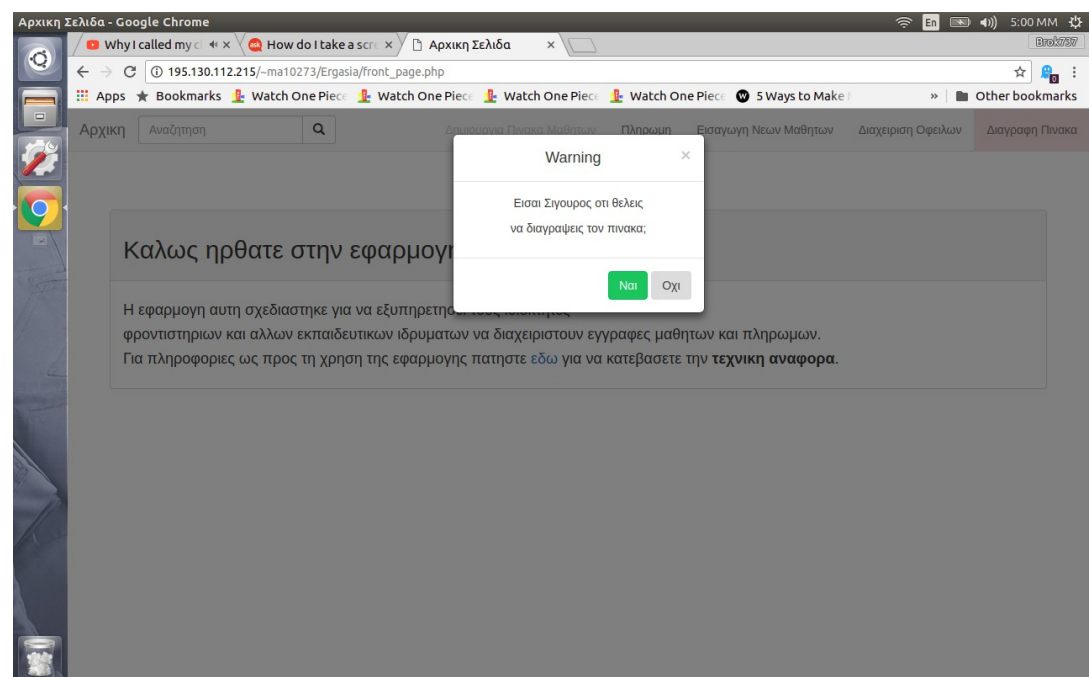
Αρχικη Σελίδα - Google Chrome
En 5:00 ΜΜ
Why I called my c
How do I take a scr
Αρχικη Σελίδα
Brok737
195.130.112.215/~ma10273/Ergasia/front_page.php
Apps Bookmarks Watch One Piece Watch One Piece Watch One Piece Watch One Piece 5 Ways to Make
» Other bookmarks
Αρχικη Αναζητηση
Δημιουργια Πινακα Μαθητων Πληρωμη Εισαγωγη Νεων Μαθητων Διαχειριση Οφειλων Διαγραφη Πινακα

Warning
Εισαι Σιγουρος οτι θελεις
να διαγραψεις τον πινακα;
Ναι Οχι

Καλως ηρθατε στην εφαρμογ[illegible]

Η εφαρμογη αυτη σχεδιαστηκε για να εξυπηρετησ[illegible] φροντιστηριων και αλλων εκπαιδευτικων ιδρυματων να διαχειριστουν εγγραφες μαθητων και πληρωμων.
Για πληροφοριες ως προς τη χρηση της εφαρμογης πατηστε εδω για να κατεβασετε την τεχνικη αναφορα.